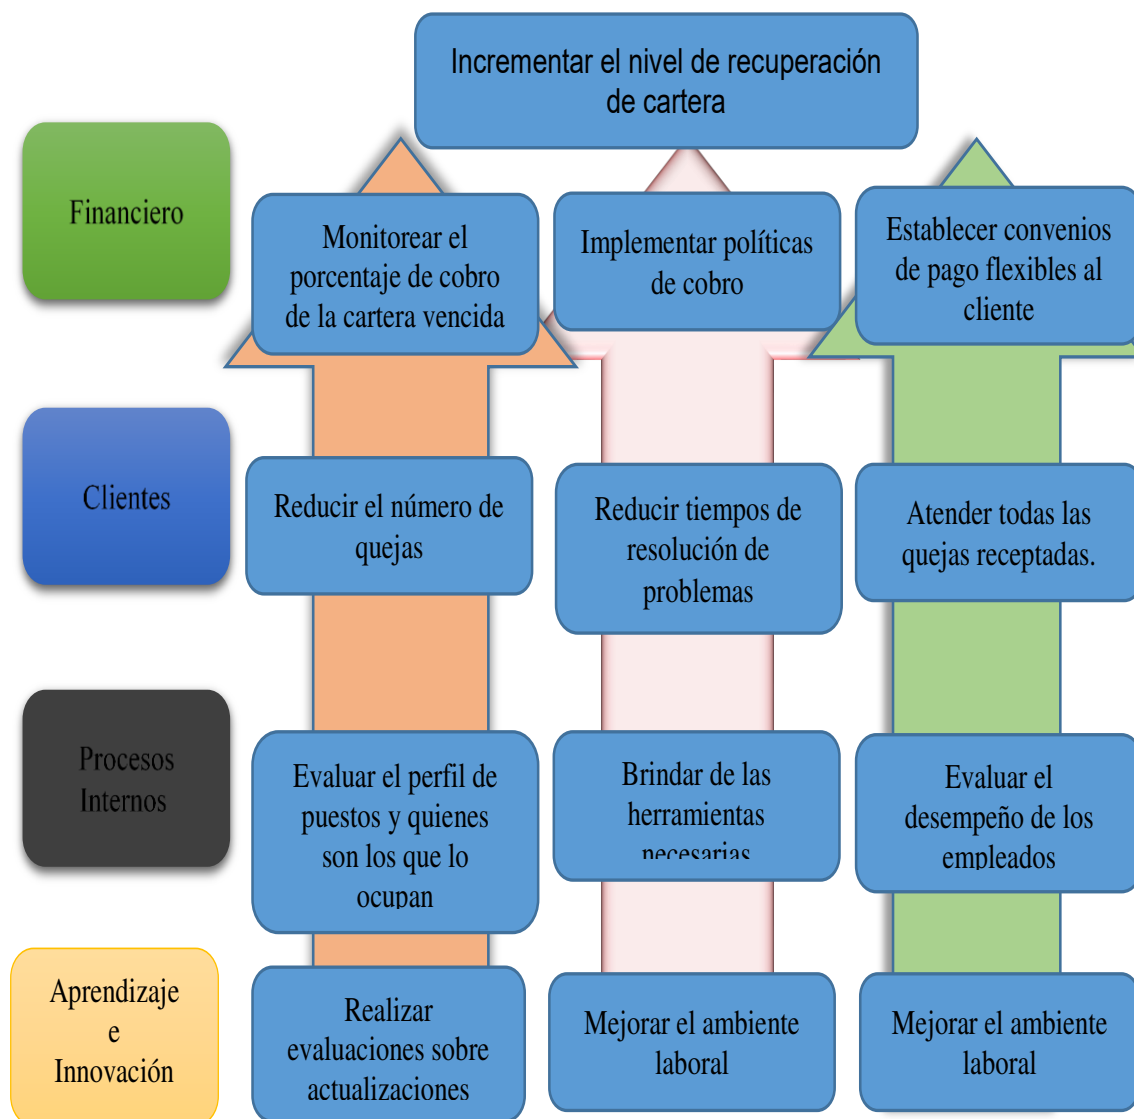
Incrementar el nivel de recuperación de cartera

Financiero

Monitorear el porcentaje de cobro de la cartera vencida

Implementar políticas de cobro

Establecer convenios de pago flexibles al cliente

Clientes

Reducir el número de quejas

Reducir tiempos de resolución de problemas

Atender todas las quejas receptadas.

Procesos Internos

Evaluar el perfil de puestos y quienes son los que lo ocupan

Brindar de las herramientas necesarias

Evaluar el desempeño de los empleados

Aprendizaje e Innovación

Realizar evaluaciones sobre actualizaciones

Mejorar el ambiente laboral

Mejorar el ambiente laboral